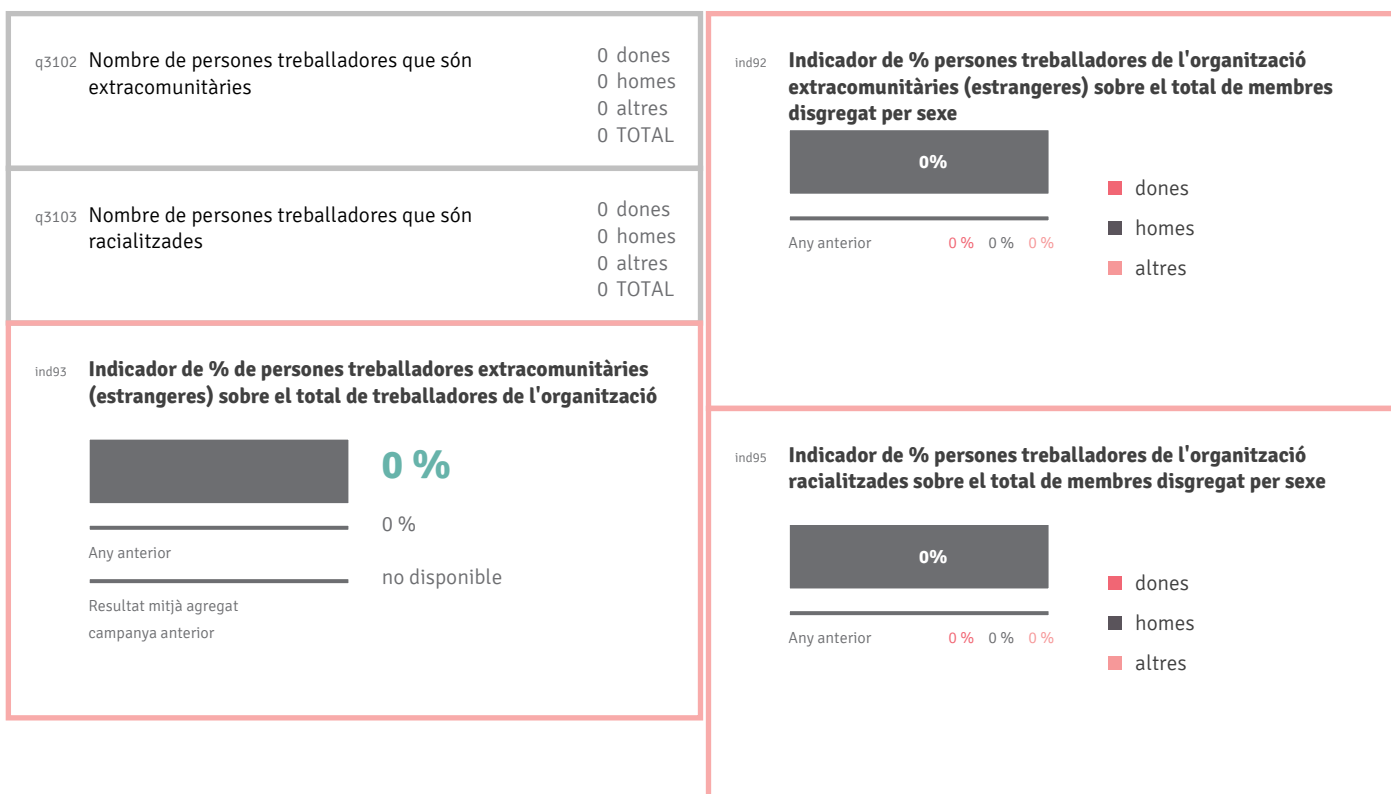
q3102 Nombre de persones treballadores que són extracomunitàries

0 dones
0 homes
0 altres
0 TOTAL

q3103 Nombre de persones treballadores que són racialitzades

0 dones
0 homes
0 altres
0 TOTAL

ind93 **Indicador de % de persones treballadores extracomunitàries (estrangeres) sobre el total de treballadores de l'organització**

0 %

Any anterior

0 %

Resultat mitjà agregat campanya anterior

no disponible

ind92 **Indicador de % persones treballadores de l'organització extracomunitàries (estrangeres) sobre el total de membres disgregat per sexe**

0%

Any anterior 0 % 0 % 0 %

dones
homes
altres

ind95 **Indicador de % persones treballadores de l'organització racialitzades sobre el total de membres disgregat per sexe**

0%

Any anterior 0 % 0 % 0 %

dones
homes
altres